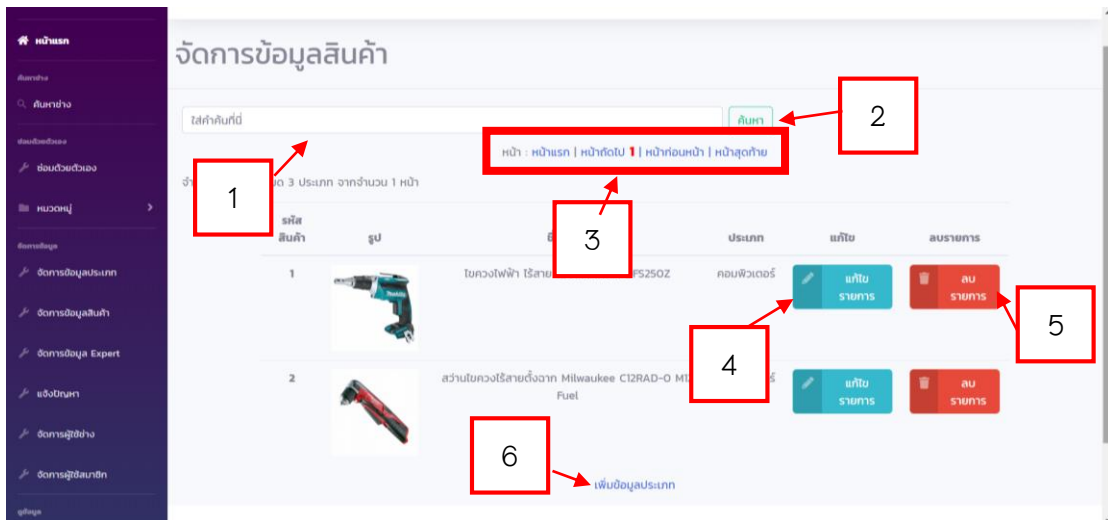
หน้าแรก

ค้นหาช่าง

ค้นหาช่าง

ซ่อมด้วยตัวเอง

ซ่อมด้วยตัวเอง

หมวดหมู่

จัดการข้อมูล

จัดการข้อมูลประเภท

จัดการข้อมูลสินค้า

จัดการข้อมูล Expert

แจ้งปัญหา

จัดการผู้ใช้ช่าง

จัดการผู้ใช้สมาชิก

คู่มือ

จัดการข้อมูลสินค้า

ใส่คำค้นที่นี่

ค้นหา

2

หน้า : หน้าแรก | หน้าถัดไป 1 | หน้าก่อนหน้า | หน้าสุดท้าย

1

จำ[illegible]ด 3 ประเภท จากจำนวน 1 หน้า

3

| รหัสสินค้า | รูป | ชื่อ | ประเภท | แก้ไข | ลบรายการ |
|---|---|---|---|---|---|
| 1 | | ไขควงไฟฟ้า ไร้สาย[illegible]FS250Z | คอมพิวเตอร์ | แก้ไข รายการ | ลบ รายการ |
| 2 | | สว่านไขควงไร้สายตั้งฉาก Milwaukee C12RAD-0 M1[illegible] Fuel | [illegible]ร์ | แก้ไข รายการ | ลบ รายการ |

4

5

6

เพิ่มข้อมูลประเภท